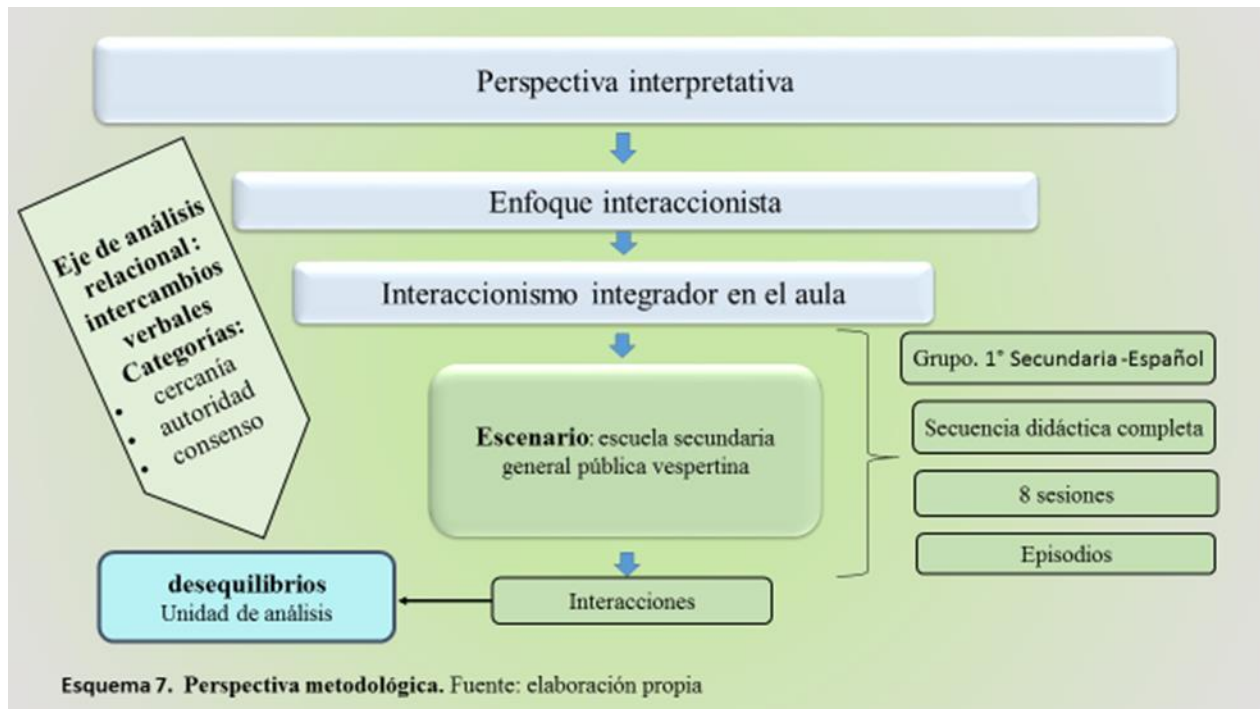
Perspectiva interpretativa

Enfoque interaccionista

Interaccionismo integrador en el aula

Eje de análisis relacional: intercambios verbales
Categorías:
• cercanía
• autoridad
• consenso

Escenario: escuela secundaria general pública vespertina

Grupo. 1° Secundaria -Español

Secuencia didáctica completa

8 sesiones

Episodios

desequilibrios
Unidad de análisis

Interacciones

Esquema 7. Perspectiva metodológica. Fuente: elaboración propia